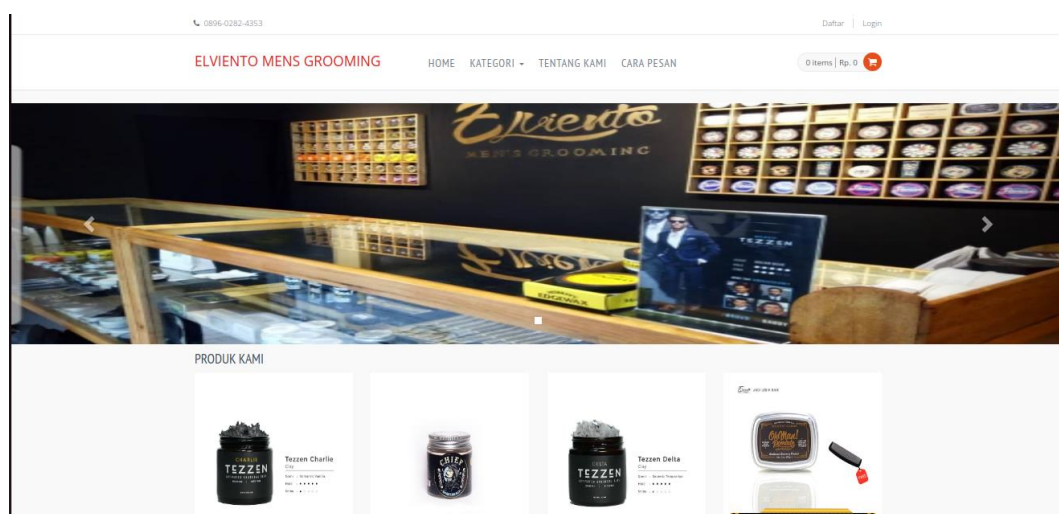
0896-0282-4353

Daftar | Login

ELVIENTO MENS GROOMING

HOME KATEGORI TENTANG KAMI CARA PESAN

0 items | Rp. 0

Elviento
MENS GROOMING

TEZZEN

EDGEWAX

PRODUK KAMI

CHARLIE
TEZZEN

Tezzen Charlie
Clay

CHIEF

DELTA
TEZZEN

Tezzen Delta
Clay

Old Man!